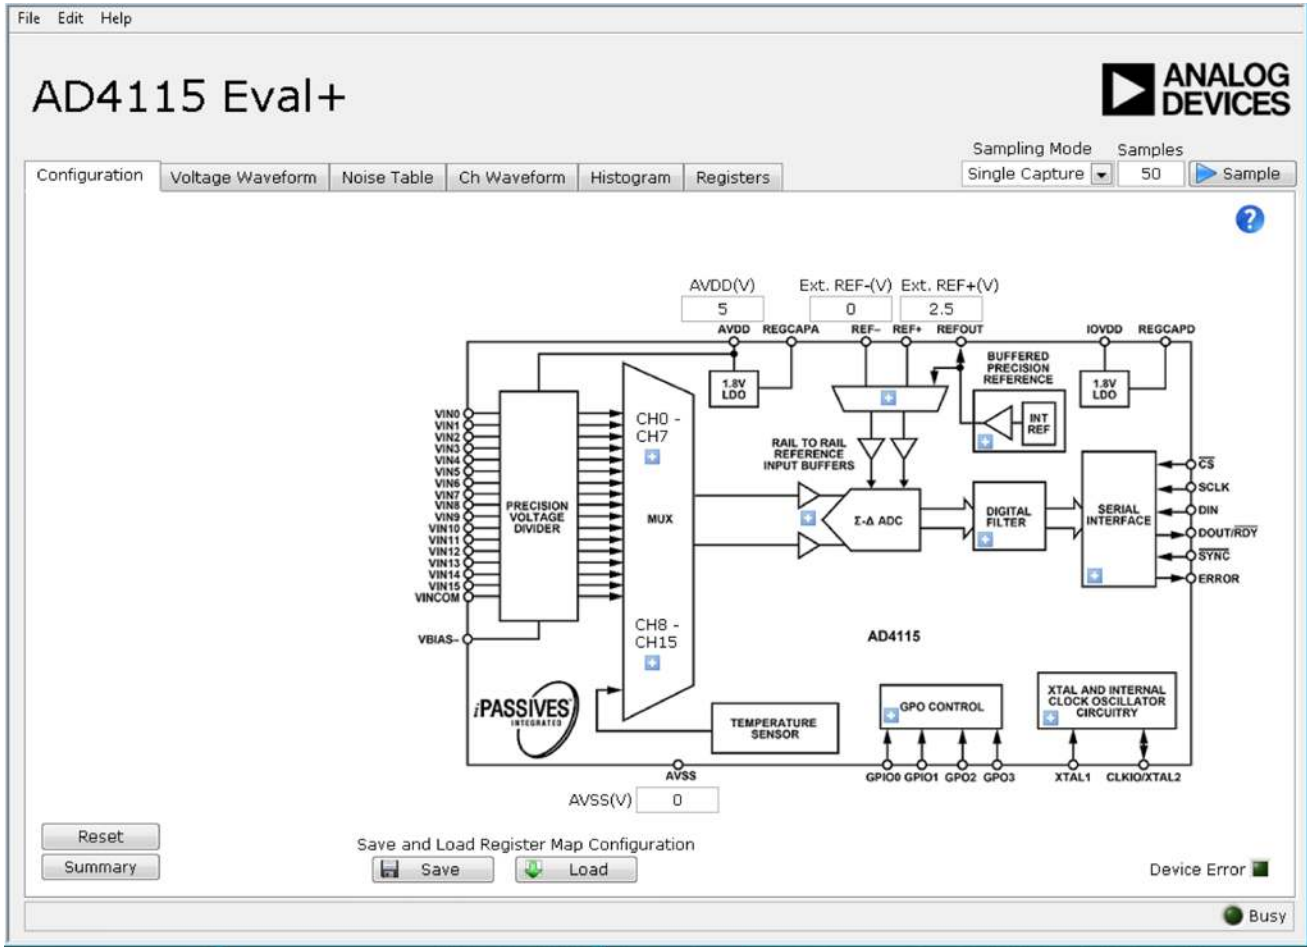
File Edit Help

AD4115 Eval+

ANALOG DEVICES

Sampling Mode
Samples

Configuration | Voltage Waveform | Noise Table | Ch Waveform | Histogram | Registers

Single Capture
50
Sample

?

AVDD(V)
5
Ext. REF-(V)
0
Ext. REF+(V)
2.5

AVDD REGCAPA REF– REF+ REFOUT IOVDD REGCAPD

1.8V LDO

BUFFERED PRECISION REFERENCE

INT REF

1.8V LDO

VIN0
VIN1
VIN2
VIN3
VIN4
VIN5
VIN6
VIN7
VIN8
VIN9
VIN10
VIN11
VIN12
VIN13
VIN14
VIN15
VINCOM

PRECISION VOLTAGE DIVIDER

CH0 - CH7

MUX

CH8 - CH15

RAIL TO RAIL REFERENCE INPUT BUFFERS

Σ-Δ ADC

DIGITAL FILTER

SERIAL INTERFACE

$\overline{CS}$
SCLK
DIN
DOUT/$\overline{RDY}$
$\overline{SYNC}$
ERROR

VBIAS–

AD4115

iPASSIVES INTEGRATED

TEMPERATURE SENSOR

GPO CONTROL

XTAL AND INTERNAL CLOCK OSCILLATOR CIRCUITRY

AVSS
GPIO0 GPIO1 GPO2 GPO3
XTAL1 CLKIO/XTAL2

AVSS(V)
0

Reset
Summary

Save and Load Register Map Configuration
Save
Load

Device Error

Busy